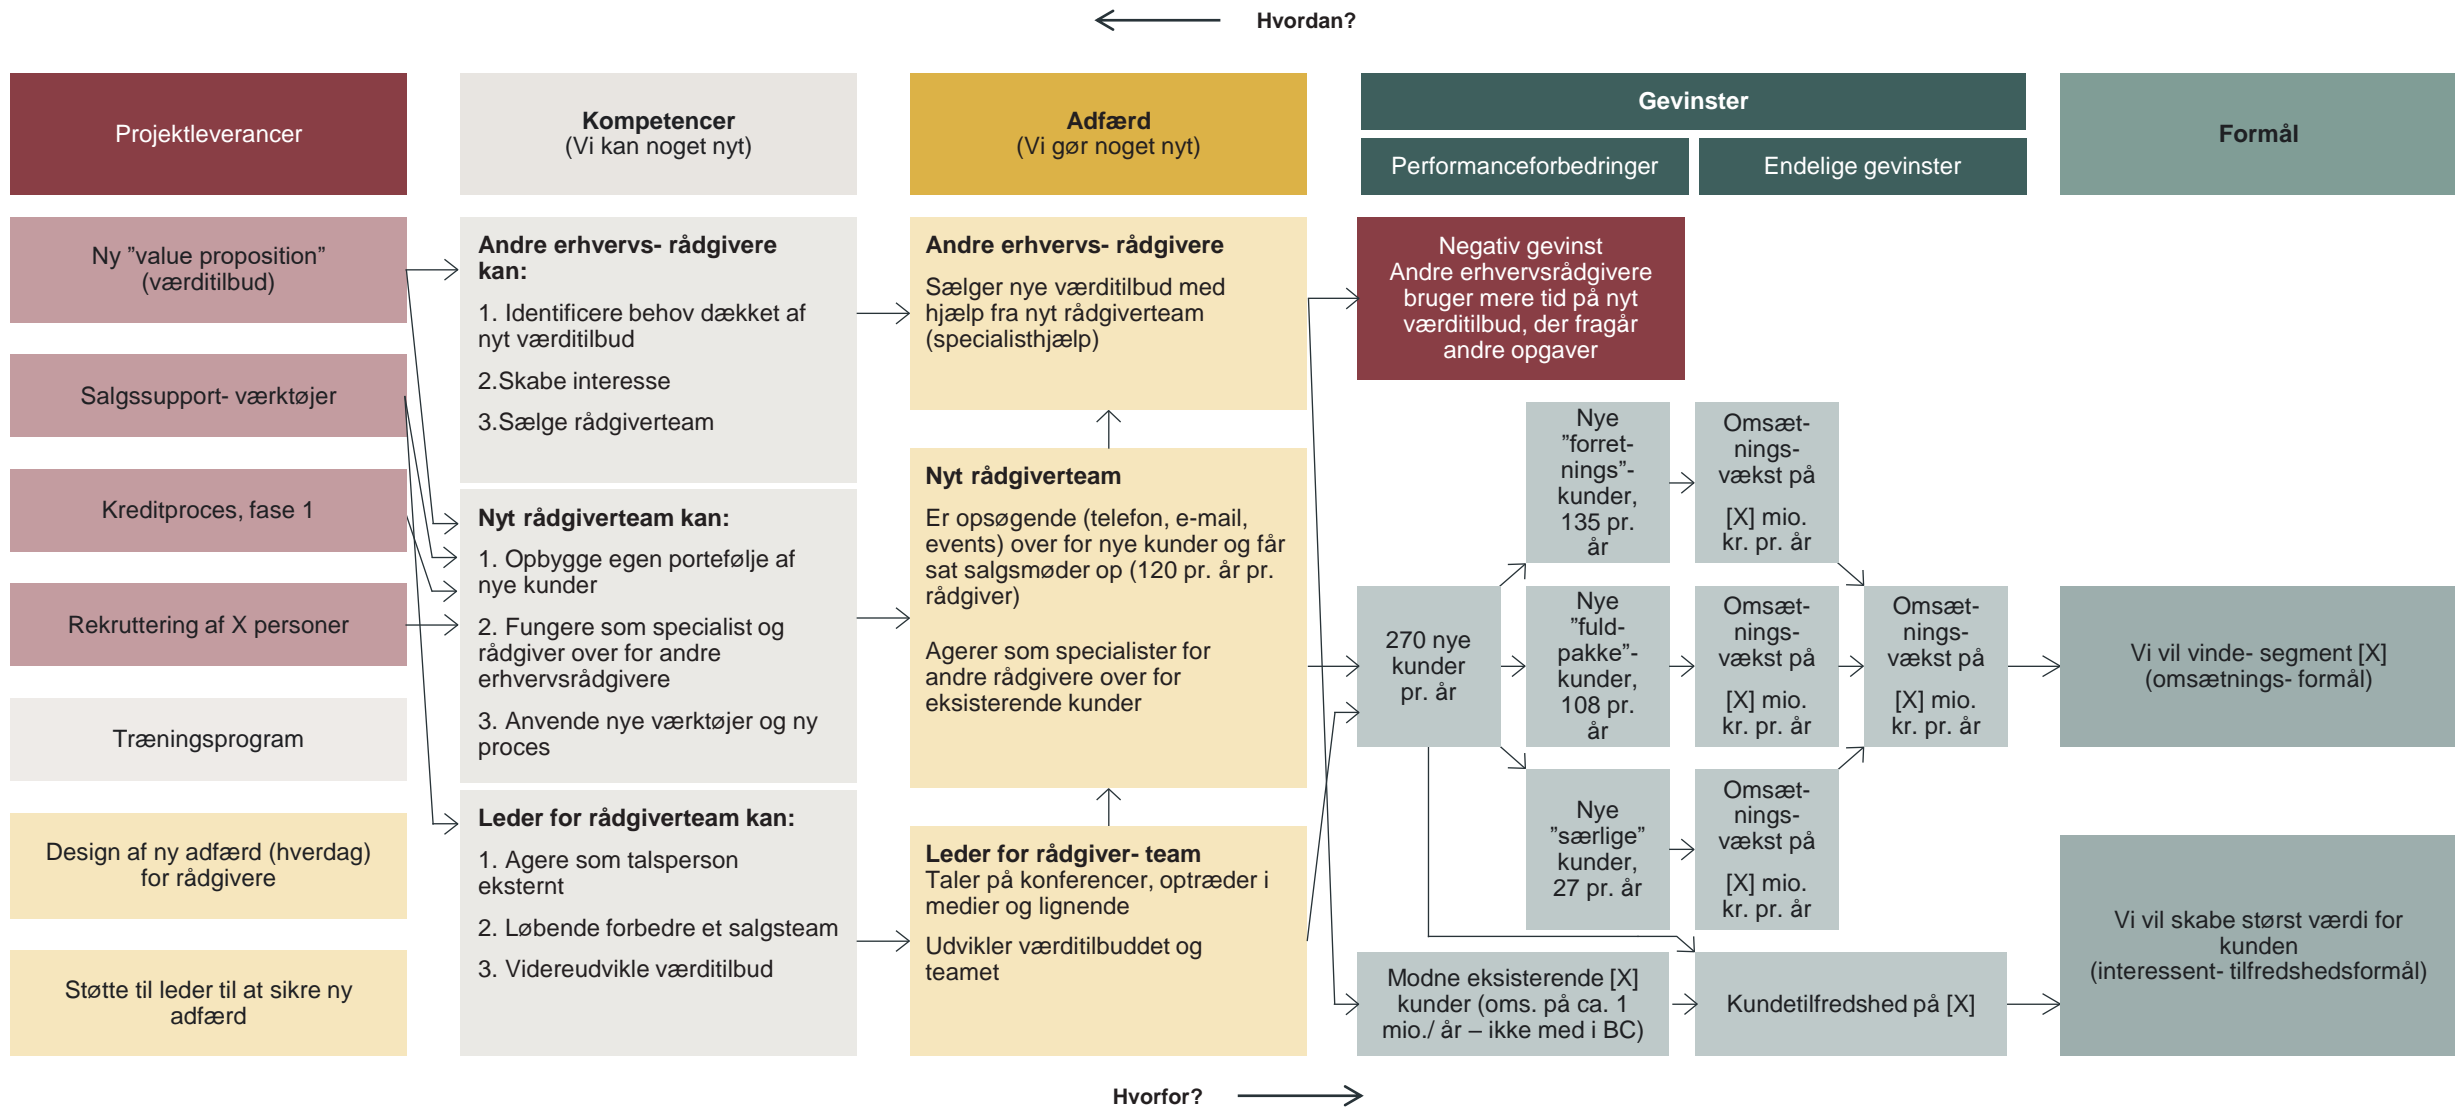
Hvordan?

Projektleverancer

Kompetencer
(Vi kan noget nyt)

Adfærd
(Vi gør noget nyt)

Gevinster

Performanceforbedringer

Endelige gevinster

Formål

Ny "value proposition" (værditilbud)

Salgssupport- værktøjer

Kreditproces, fase 1

Rekruttering af X personer

Træningsprogram

Design af ny adfærd (hverdag) for rådgivere

Støtte til leder til at sikre ny adfærd

Andre erhvervs- rådgivere kan:

1. Identificere behov dækket af nyt værditilbud

2.Skabe interesse

3.Sælge rådgiverteam

Nyt rådgiverteam kan:

1. Opbygge egen portefølje af nye kunder

2. Fungere som specialist og rådgiver over for andre erhvervsrådgivere

3. Anvende nye værktøjer og ny proces

Leder for rådgiverteam kan:

1. Agere som talsperson eksternt

2. Løbende forbedre et salgsteam

3. Videreudvikle værditilbud

Andre erhvervs- rådgivere

Sælger nye værditilbud med hjælp fra nyt rådgiverteam (specialisthjælp)

Nyt rådgiverteam

Er opsøgende (telefon, e-mail, events) over for nye kunder og får sat salgsmøder op (120 pr. år pr. rådgiver)

Agerer som specialister for andre rådgivere over for eksisterende kunder

Leder for rådgiver- team
Taler på konferencer, optræder i medier og lignende

Udvikler værditilbuddet og teamet

Negativ gevinst
Andre erhvervsrådgivere bruger mere tid på nyt værditilbud, der fragår andre opgaver

Nye "forretnings"-kunder, 135 pr. år

Omsætningsvækst på [X] mio. kr. pr. år

270 nye kunder pr. år

Nye "fuldpakke"-kunder, 108 pr. år

Omsætningsvækst på [X] mio. kr. pr. år

Omsætningsvækst på [X] mio. kr. pr. år

Vi vil vinde- segment [X] (omsætnings- formål)

Nye "særlige" kunder, 27 pr. år

Omsætningsvækst på [X] mio. kr. pr. år

Modne eksisterende [X] kunder (oms. på ca. 1 mio./ år – ikke med i BC)

Kundetilfredshed på [X]

Vi vil skabe størst værdi for kunden (interessent- tilfredshedsformål)

Hvorfor?